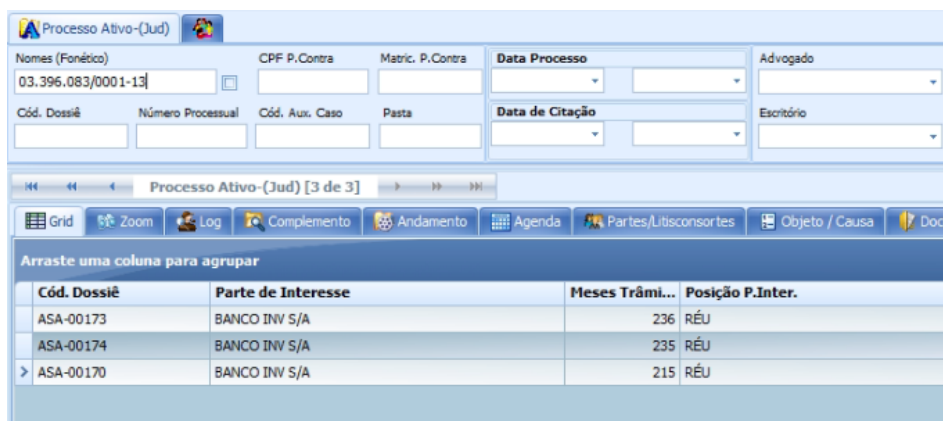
Processo Ativo-(Jud)

Nomes (Fonético)
03.396.083/0001-13
CPF P.Contra
Matric. P.Contra
Data Processo
Advogado
Cód. Dossiê
Número Processual
Cód. Aux. Caso
Pasta
Data de Citação
Escritório

Processo Ativo-(Jud) [3 de 3]

Grid | Zoom | Log | Complemento | Andamento | Agenda | Partes/Litisconsortes | Objeto / Causa | Doc

Arraste uma coluna para agrupar

| Cód. Dossiê | Parte de Interesse | Meses Trâmi... | Posição P.Inter. |
|---|---|---|---|
| ASA-00173 | BANCO INV S/A | 236 | RÉU |
| ASA-00174 | BANCO INV S/A | 235 | RÉU |
| ASA-00170 | BANCO INV S/A | 215 | RÉU |